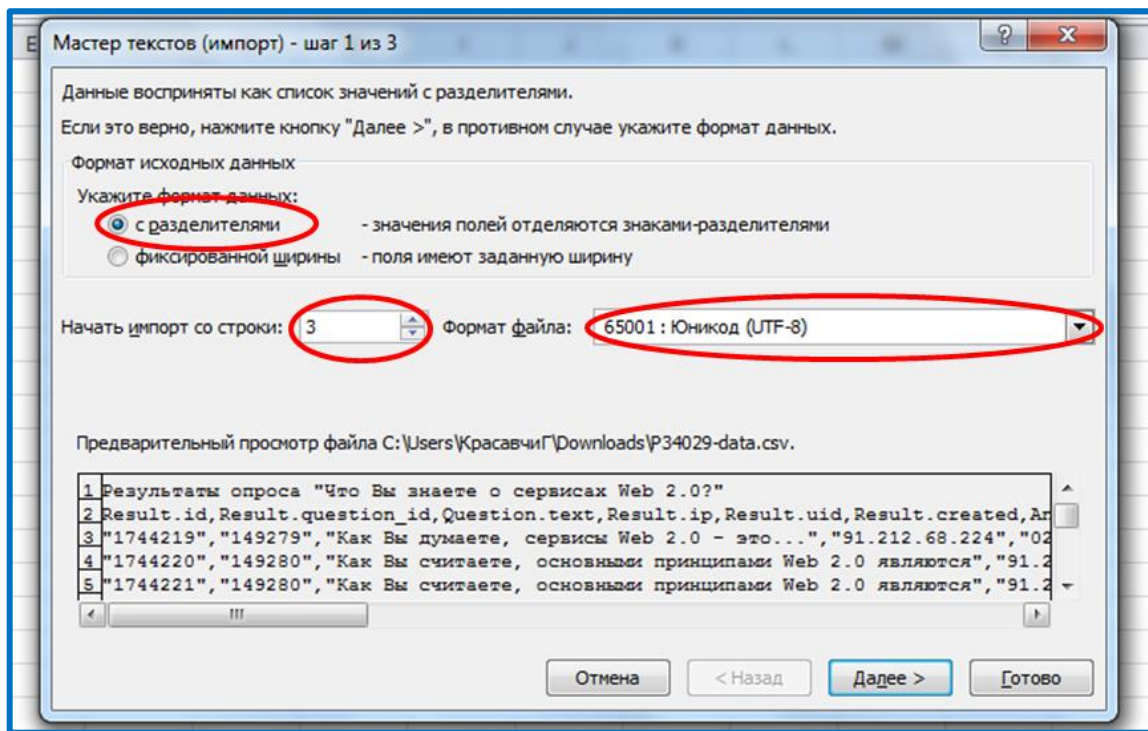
Мастер текстов (импорт) - шаг 1 из 3

Данные восприняты как список значений с разделителями.

Если это верно, нажмите кнопку "Далее >", в противном случае укажите формат данных.

Формат исходных данных

Укажите формат данных:

с разделителями - значения полей отделяются знаками-разделителями

фиксированной ширины - поля имеют заданную ширину

Начать импорт со строки: 3 Формат файла: 65001 : Юникод (UTF-8)

Предварительный просмотр файла C:\Users\КрасавчиГ\Downloads\P34029-data.csv.

1 Результаты опроса "Что Вы знаете о сервисах Web 2.0?"
2 Result.id,Result.question_id,Question.text,Result.ip,Result.uid,Result.created,An
3 "1744219","149279","Как Вы думаете, сервисы Web 2.0 - это...","91.212.68.224","02
4 "1744220","149280","Как Вы считаете, основными принципами Web 2.0 являются","91.2
5 "1744221","149280","Как Вы считаете, основными принципами Web 2.0 являются","91.2

Отмена < Назад Далее > Готово